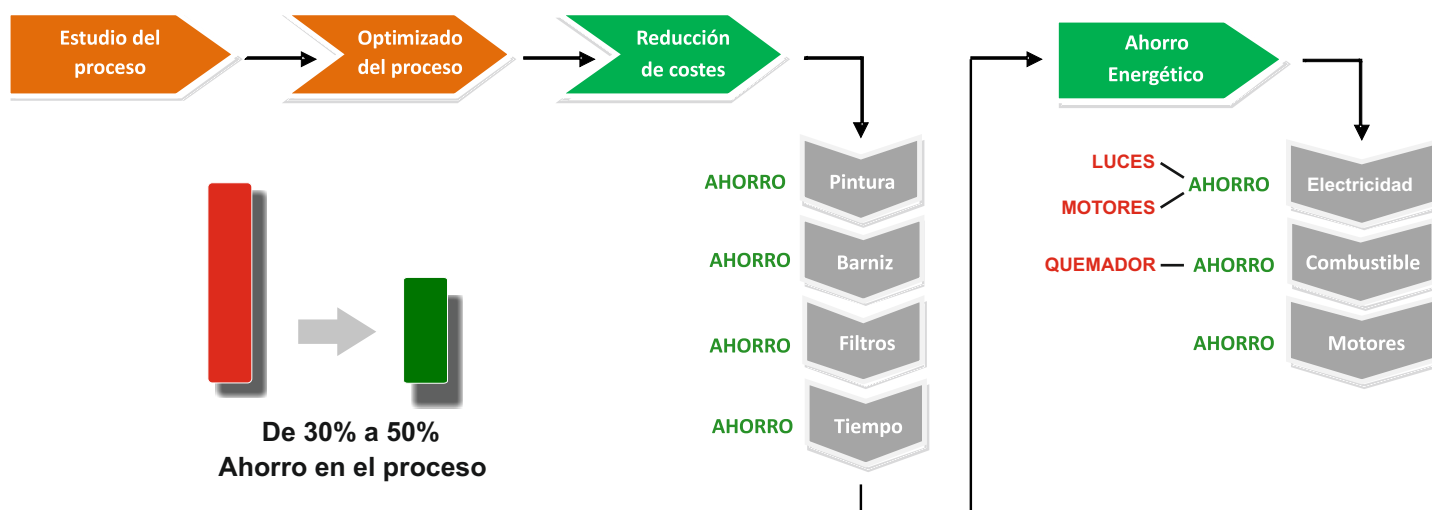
Estudio del proceso

Optimizado del proceso

Reducción de costes

Ahorro Energético

AHORRO Pintura

AHORRO Barniz

AHORRO Filtros

AHORRO Tiempo

LUCES
MOTORES
AHORRO Electricidad

QUEMADOR — AHORRO Combustible

AHORRO Motores

De 30% a 50%
Ahorro en el proceso